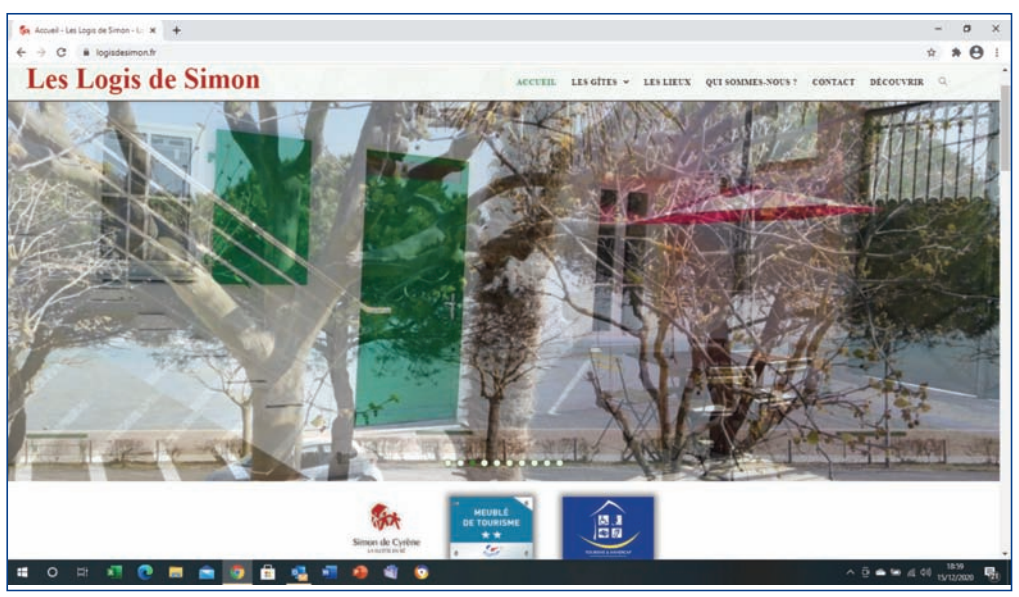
Accueil - Les Logis de Simon - Le ×
+
logisdesimon.fr

Les Logis de Simon

ACCUEIL LES GÎTES LES LIEUX QUI SOMMES-NOUS ? CONTACT DÉCOUVRIR

Simon de Cyrène
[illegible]

MEUBLÉ DE TOURISME ★★

TOURISME & HANDICAP

18:59
15/12/2020